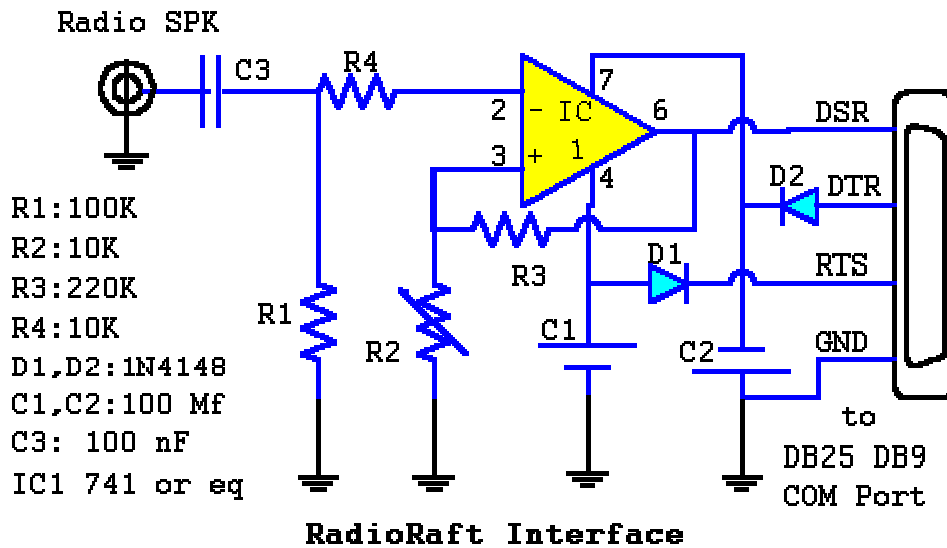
Radio SPK

C3

R4

2

3

7

- IC

+ 1

6

4

DSR

D2

DTR

R3

D1

RTS

R1:100K
R2:10K
R3:220K
R4:10K
D1,D2:1N4148
C1,C2:100 Mf
C3: 100 nF
IC1 741 or eq

R1

R2

C1

C2

GND

to
DB25 DB9
COM Port

RadioRaft Interface